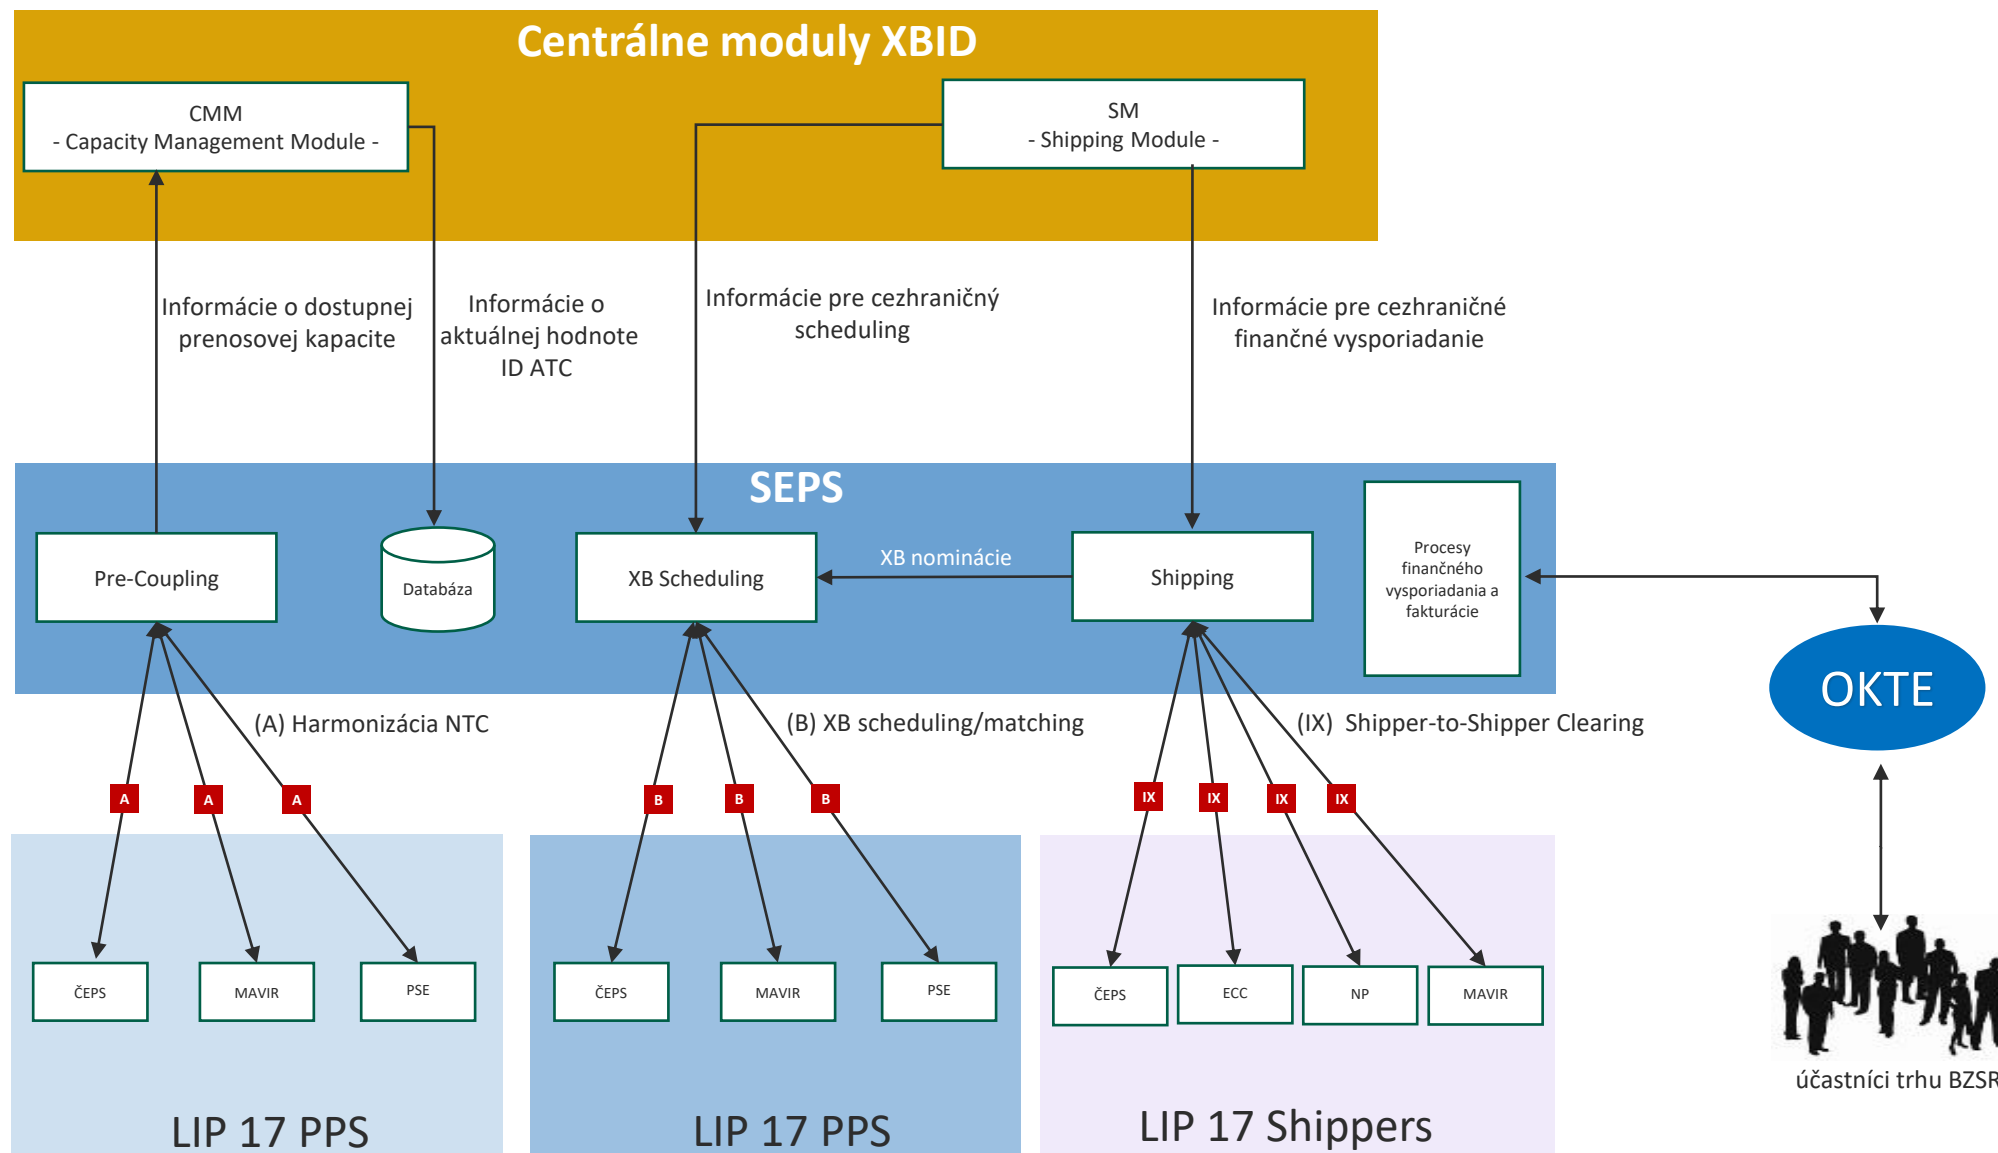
Centrálne moduly XBID

CMM
- Capacity Management Module -

SM
- Shipping Module -

Informácie o dostupnej prenosovej kapacite

Informácie o aktuálnej hodnote ID ATC

Informácie pre cezhraničný scheduling

Informácie pre cezhraničné finančné vysporiadanie

SEPS

Pre-Coupling

Databáza

XB Scheduling

XB nominácie

Shipping

Procesy finančného vysporiadania a fakturácie

OKTE

(A) Harmonizácia NTC

(B) XB scheduling/matching

(IX) Shipper-to-Shipper Clearing

A A A

B B B

IX IX IX IX

ČEPS MAVIR PSE

ČEPS MAVIR PSE

ČEPS ECC NP MAVIR

účastníci trhu BZSR

LIP 17 PPS

LIP 17 PPS

LIP 17 Shippers